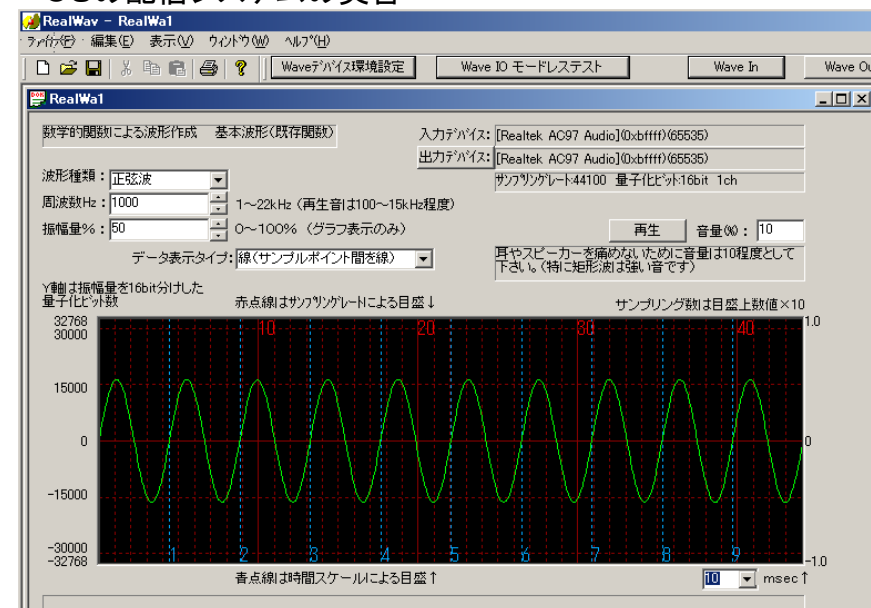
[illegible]

RealWav - RealWa1

ﾌｧｲﾙ(F) 編集(E) 表示(V) ｳｨﾝﾄﾞｳ(W) ﾍﾙﾌﾟ(H)

Waveﾃﾞﾊﾞｲｽ環境設定 | Wave IO モードレステスト | Wave In | Wave Ou

RealWa1

数学的関数による波形作成 基本波形(既存関数)

入力ﾃﾞﾊﾞｲｽ: [Realtek AC97 Audio](0xbfff)(65535)

出力ﾃﾞﾊﾞｲｽ: [Realtek AC97 Audio](0xbfff)(65535)

ｻﾝﾌﾟﾘﾝｸﾞﾚｰﾄ:44100 量子化ﾋﾞｯﾄ:16bit 1ch

波形種類: 正弦波

周波数Hz: 1000 1～22kHz (再生音は100～15kHz程度)

振幅量%: 50 0～100% (グラフ表示のみ)

再生 音量(%): 10

データ表示タイプ: 線(サンプルポイント間を線)

耳やスピーカーを痛めないために音量は10程度として下さい。(特に矩形波は強い音です)

Y軸は振幅量を16bit分けした量子化ﾋﾞｯﾄ数

赤点線はｻﾝﾌﾟﾘﾝｸﾞﾚｰﾄによる目盛↓

サンプリング数は目盛上数値×10

32768
30000
15000
0
-15000
-30000
-32768

10 20 30 40

1.0
0
-1.0

1 2 3 4 5 6 7 8 9

青点線は時間スケールによる目盛↑

10 msec↑